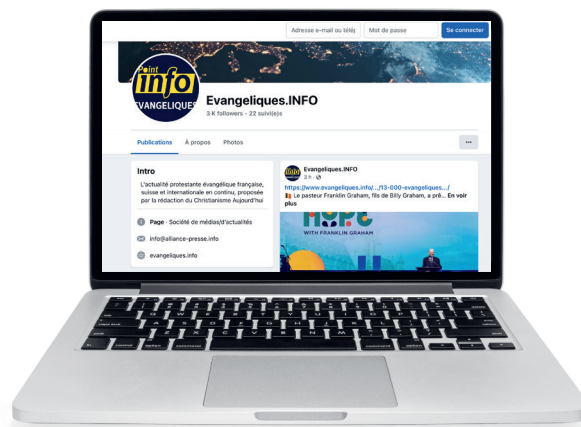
Adresse e-mail ou télé
Mot de passe
Se connecter

Point info EVANGELIQUES

Evangeliques.INFO
3 K followers • 22 suivi(e)s

Publications
À propos
Photos
...

Intro
L'actualité protestante évangélique française, suisse et internationale en continu, proposée par la rédaction du Christianisme Aujourd'hui

Page · Société de médias/d'actualités
info@alliance-presse.info
evangeliques.info

Evangeliques.INFO
3 h ·
https://www.evangeliques.info/.../13-000-evangeliques.../
Le pasteur Franklin Graham, fils de Billy Graham, a pré... En voir plus

HOPE
WITH FRANKLIN GRAHAM